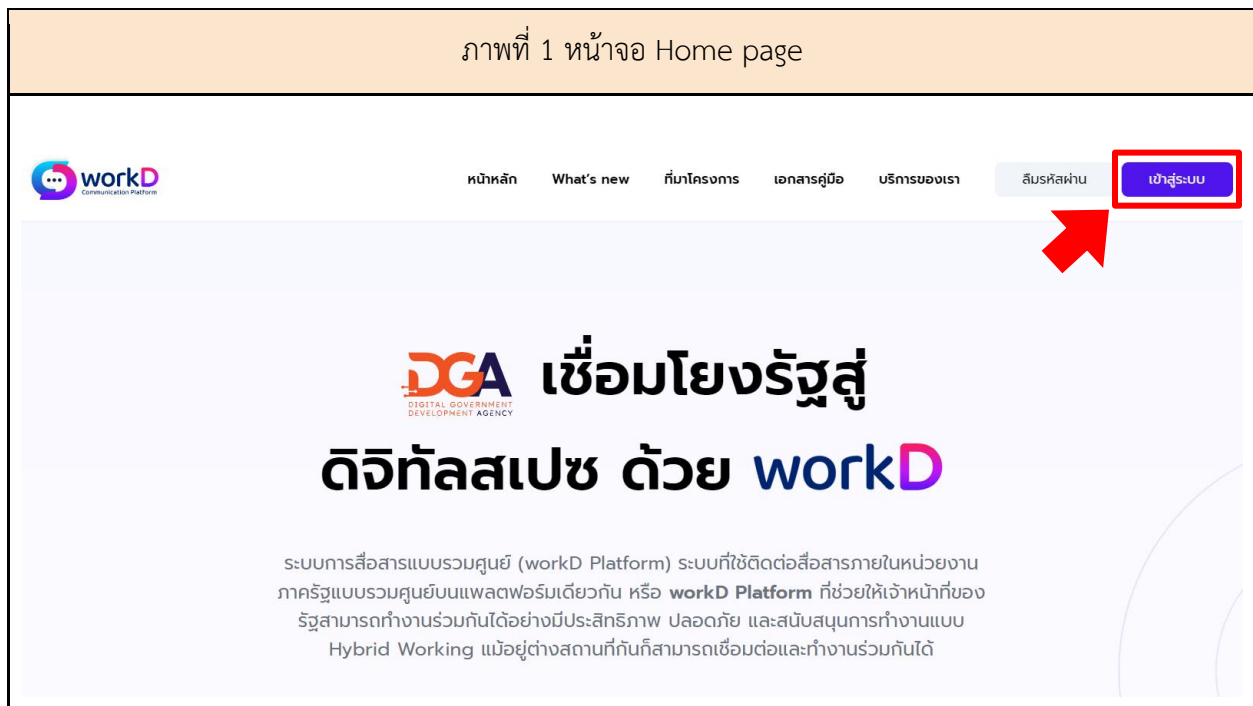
ภาพที่ 1 หน้าจอ Home page

workD Communication Platform

หน้าหลัก What's new ที่มาโครงการ เอกสารคู่มือ บริการของเรา ลืมรหัสผ่าน เข้าสู่ระบบ

DGA DIGITAL GOVERNMENT DEVELOPMENT AGENCY เชื่อมโยงรัฐสู่ ดิจิทัลสเปซ ด้วย workD

ระบบการสื่อสารแบบรวมศูนย์ (workD Platform) ระบบที่ใช้ติดต่อสื่อสารภายในหน่วยงานภาครัฐแบบรวมศูนย์บนแพลตฟอร์มเดียวกัน หรือ **workD Platform** ที่ช่วยให้เจ้าหน้าที่ของรัฐสามารถทำงานร่วมกันได้อย่างมีประสิทธิภาพ ปลอดภัย และสนับสนุนการทำงานแบบ Hybrid Working แม้อยู่ต่างสถานที่กันก็สามารถเชื่อมต่อและทำงานร่วมกันได้